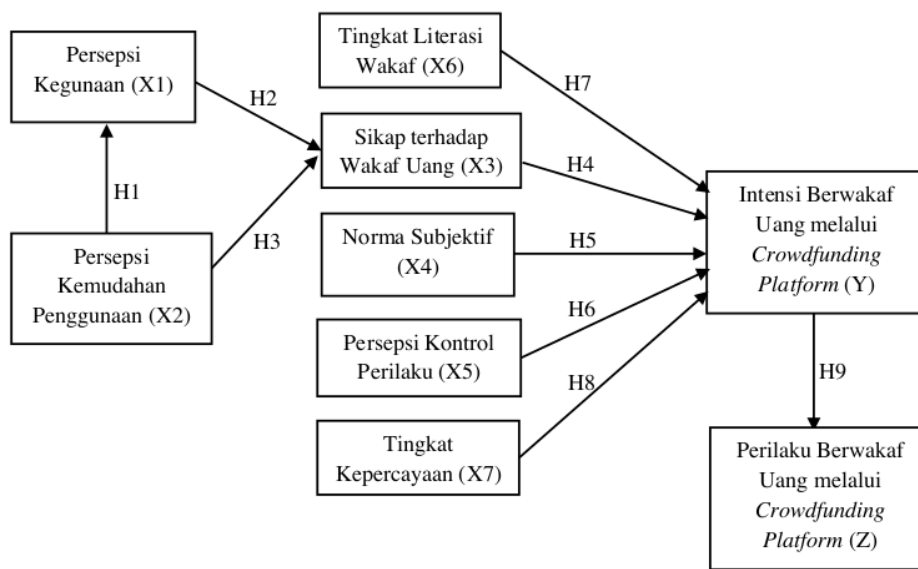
Persepsi Kegunaan (X1)

H2

H1

Persepsi Kemudahan Penggunaan (X2)

H3

Tingkat Literasi Wakaf (X6)

H7

Sikap terhadap Wakaf Uang (X3)

H4

Norma Subjektif (X4)

H5

H6

Persepsi Kontrol Perilaku (X5)

H8

Tingkat Kepercayaan (X7)

Intensi Berwakaf Uang melalui *Crowdfunding Platform* (Y)

H9

Perilaku Berwakaf Uang melalui *Crowdfunding Platform* (Z)